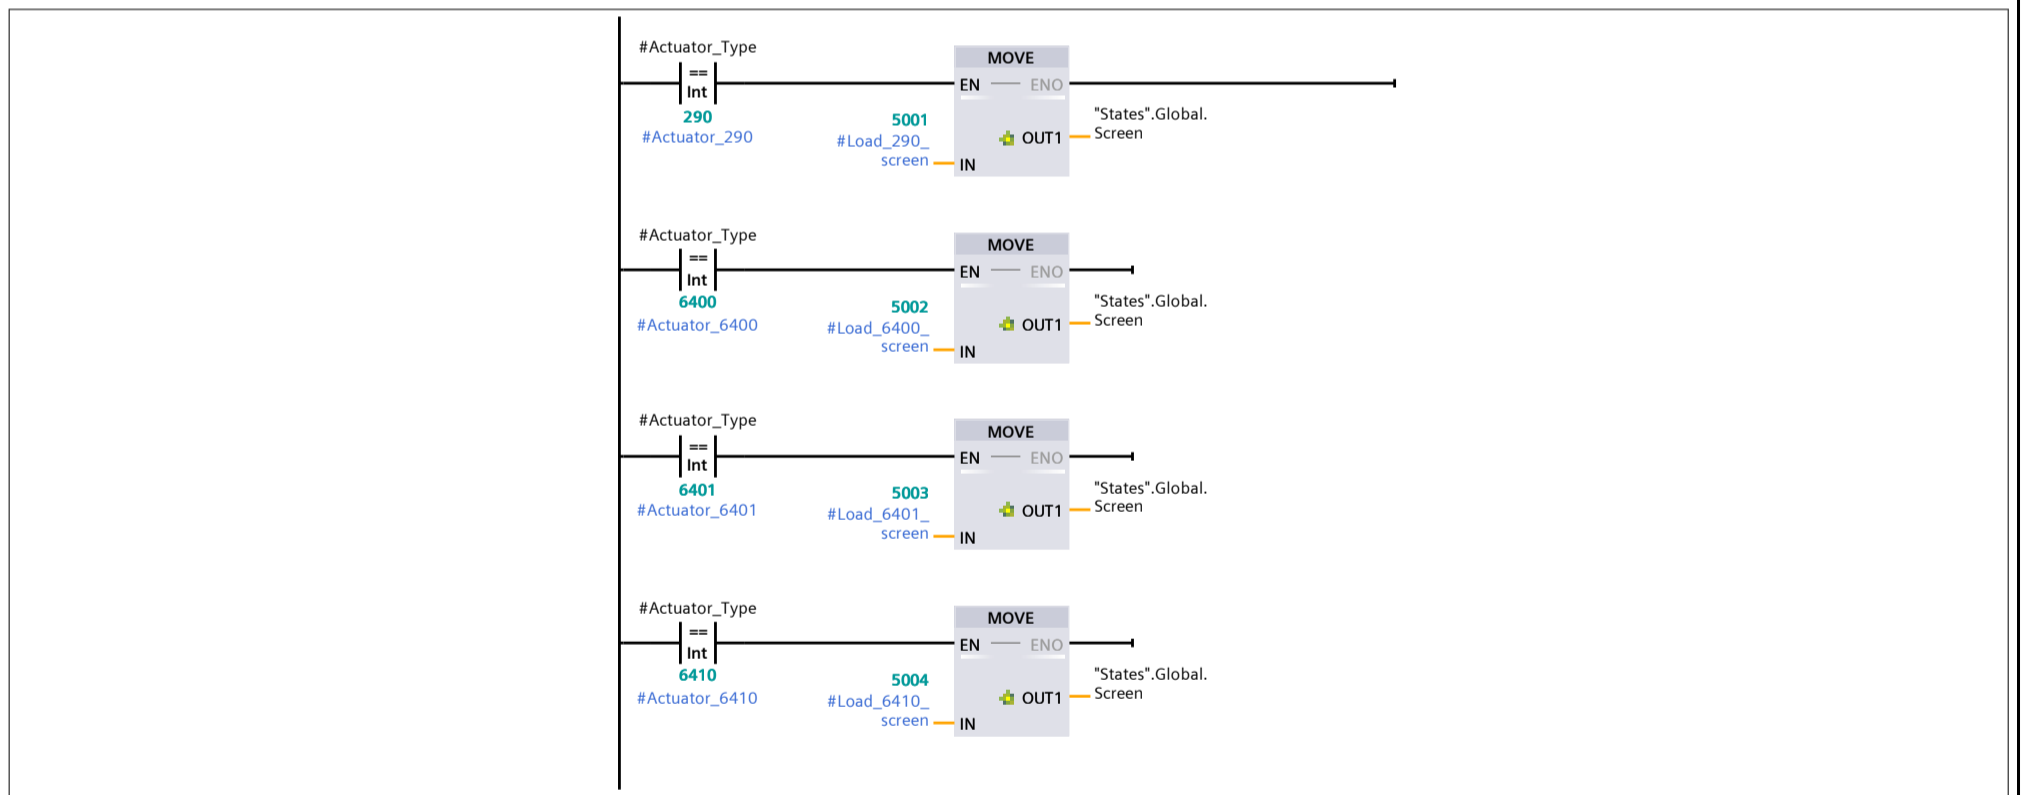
#Actuator_Type
==
Int
290
#Actuator_290

MOVE
EN — ENO
5001
#Load_290_screen
IN
OUT1
"States".Global.Screen

#Actuator_Type
==
Int
6400
#Actuator_6400

MOVE
EN — ENO
5002
#Load_6400_screen
IN
OUT1
"States".Global.Screen

#Actuator_Type
==
Int
6401
#Actuator_6401

MOVE
EN — ENO
5003
#Load_6401_screen
IN
OUT1
"States".Global.Screen

#Actuator_Type
==
Int
6410
#Actuator_6410

MOVE
EN — ENO
5004
#Load_6410_screen
IN
OUT1
"States".Global.Screen